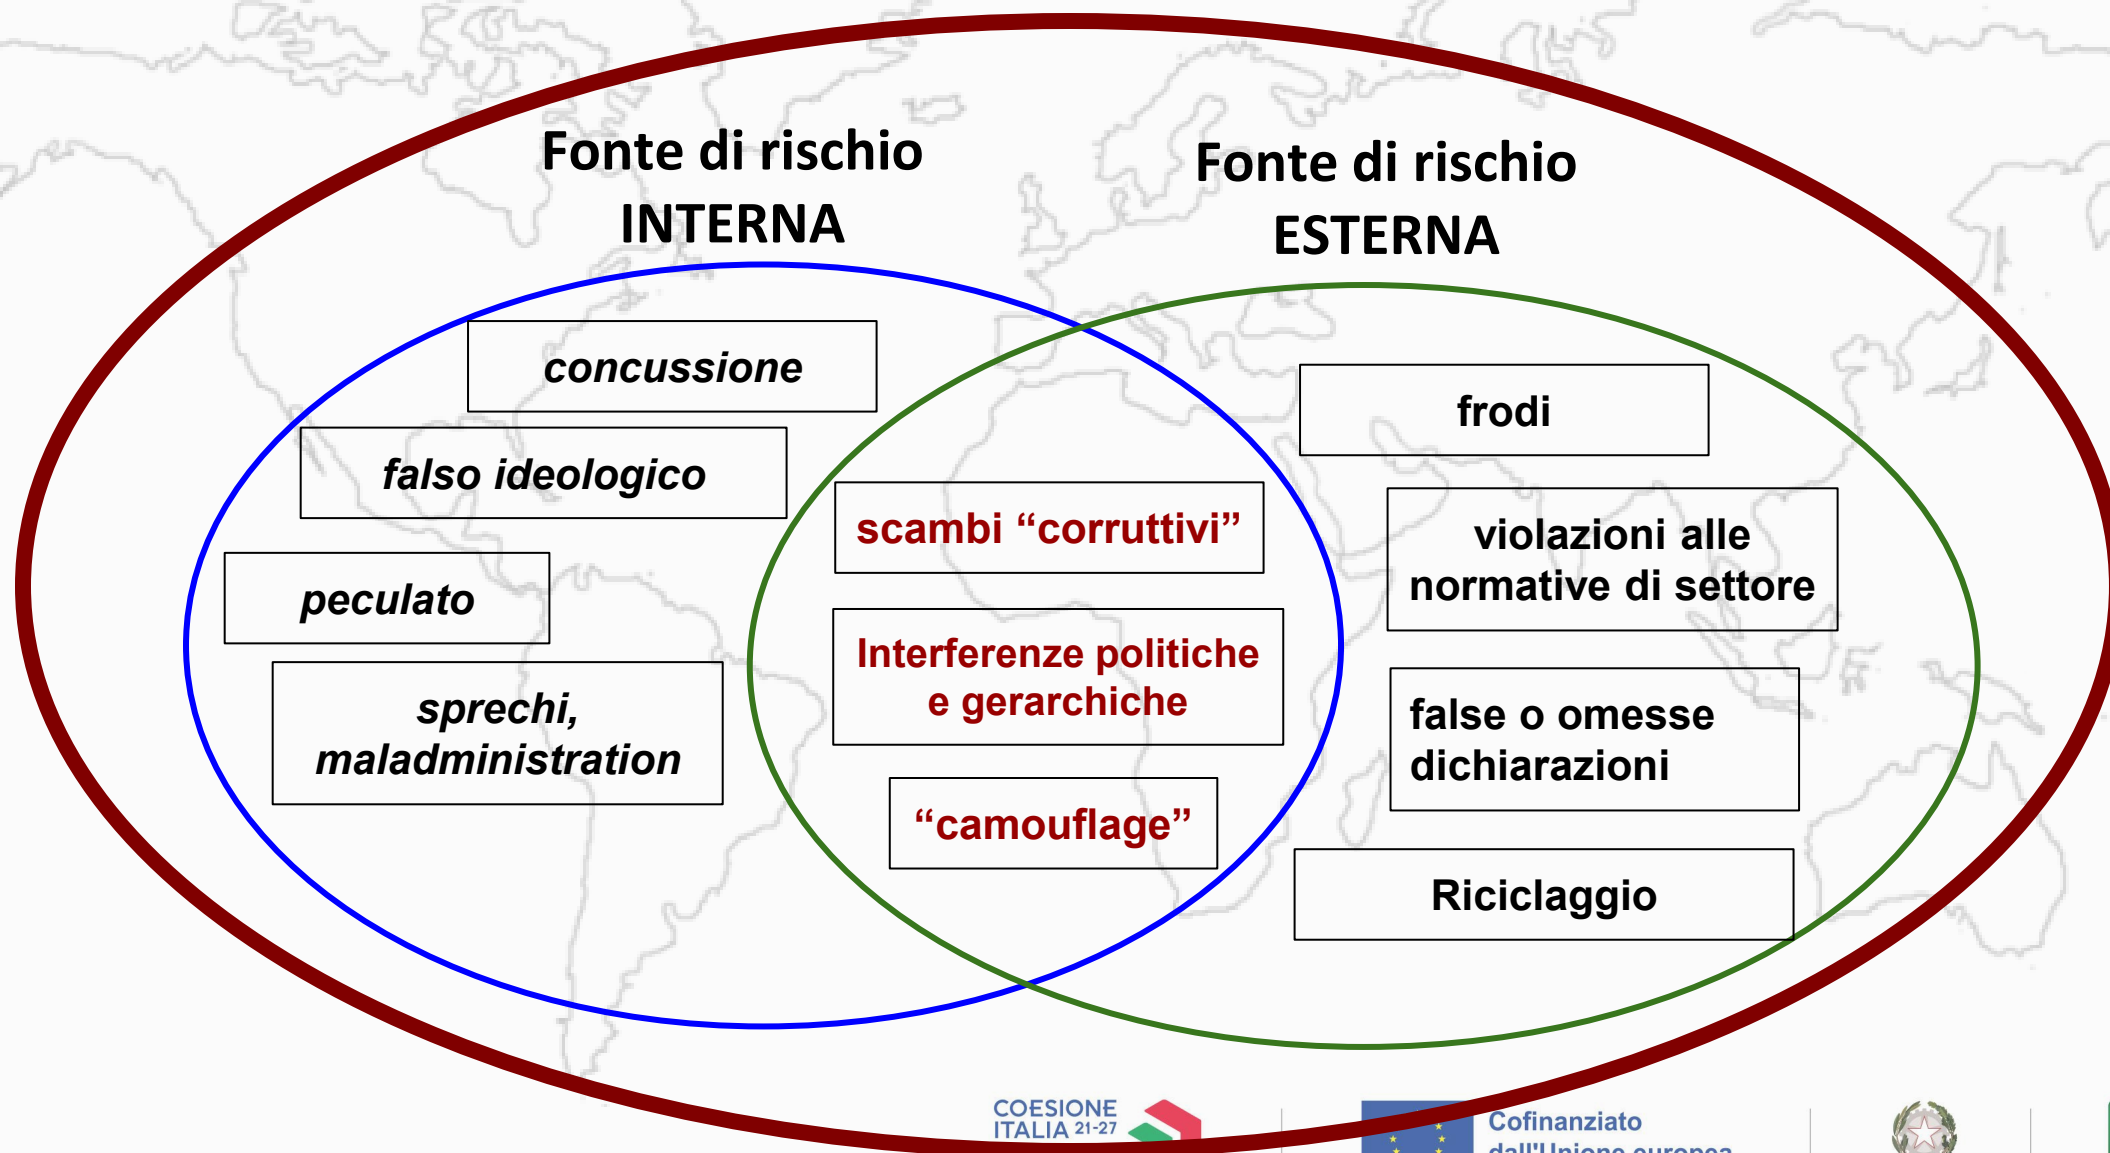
Fonte di rischio INTERNA

Fonte di rischio ESTERNA

concussione

falso ideologico

peculato

sprechi, maladministration

scambi “corruttivi”

Interferenze politiche e gerarchiche

“camouflage”

frodi

violazioni alle normative di settore

false o omesse dichiarazioni

Riciclaggio

COESIONE ITALIA 21-27

Cofinanziato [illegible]